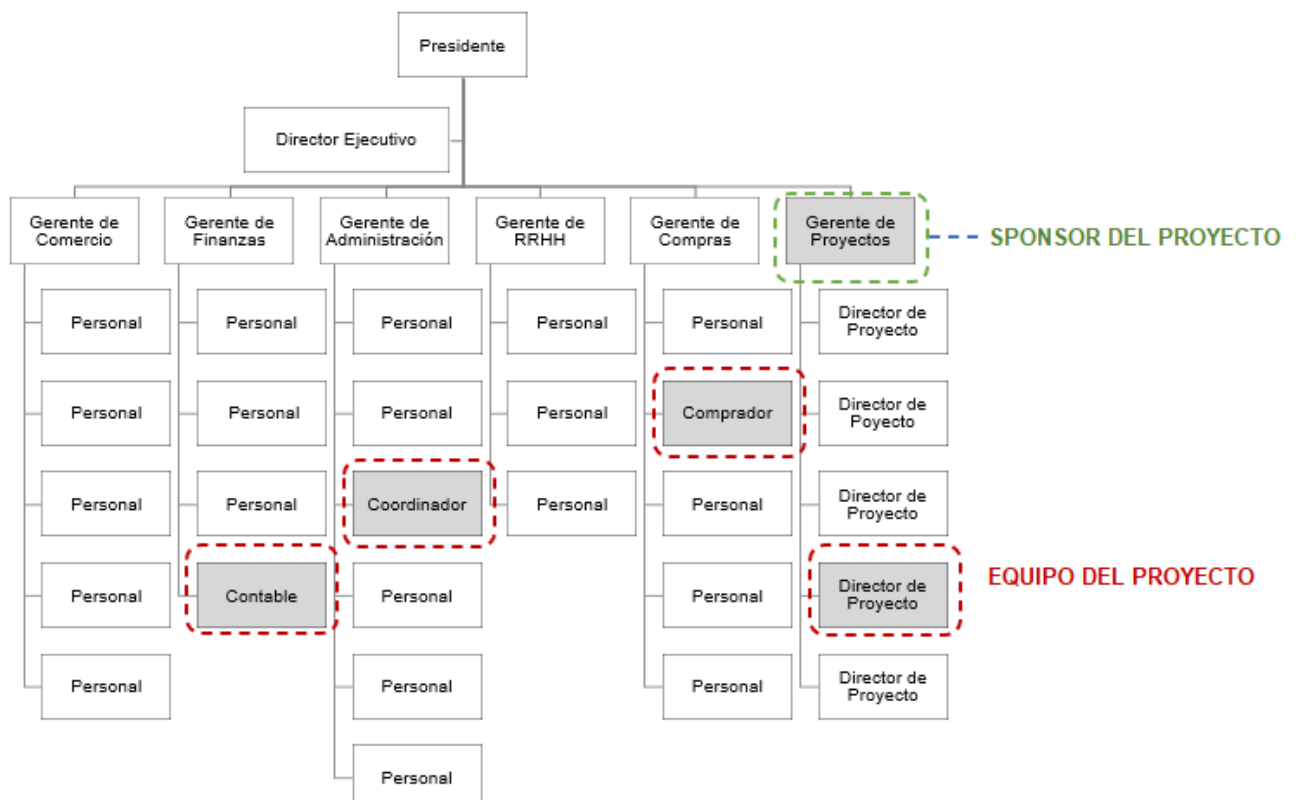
Presidente

Director Ejecutivo

Gerente de Comercio
Personal
Personal
Personal
Personal
Personal

Gerente de Finanzas
Personal
Personal
Personal
Contable

Gerente de Administración
Personal
Personal
Coordinador
Personal
Personal
Personal

Gerente de RRHH
Personal
Personal
Personal

Gerente de Compras
Personal
Comprador
Personal
Personal
Personal

Gerente de Proyectos
Director de Proyecto
Director de Proyecto
Director de Proyecto
Director de Proyecto
Director de Proyecto

SPONSOR DEL PROYECTO

EQUIPO DEL PROYECTO